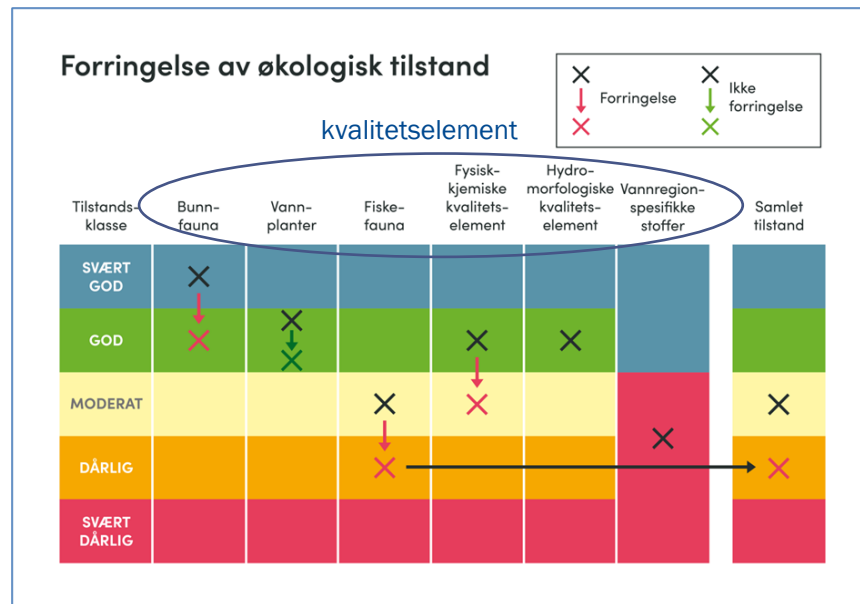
Forringelse av økologisk tilstand

Forringelse

Ikke forringelse

kvalitetselement

| Tilstandsklasse | Bunnfauna | Vannplanter | Fiskefauna | Fysisk-kjemiske kvalitetselement | Hydromorfologiske kvalitetselement | Vannregionspesifikke stoffer | Samlet tilstand |
|---|---|---|---|---|---|---|---|
| SVÆRT GOD | | | | | | | |
| GOD | | | | | | | |
| MODERAT | | | | | | | |
| DÅRLIG | | | | | | | |
| SVÆRT DÅRLIG | | | | | | | |